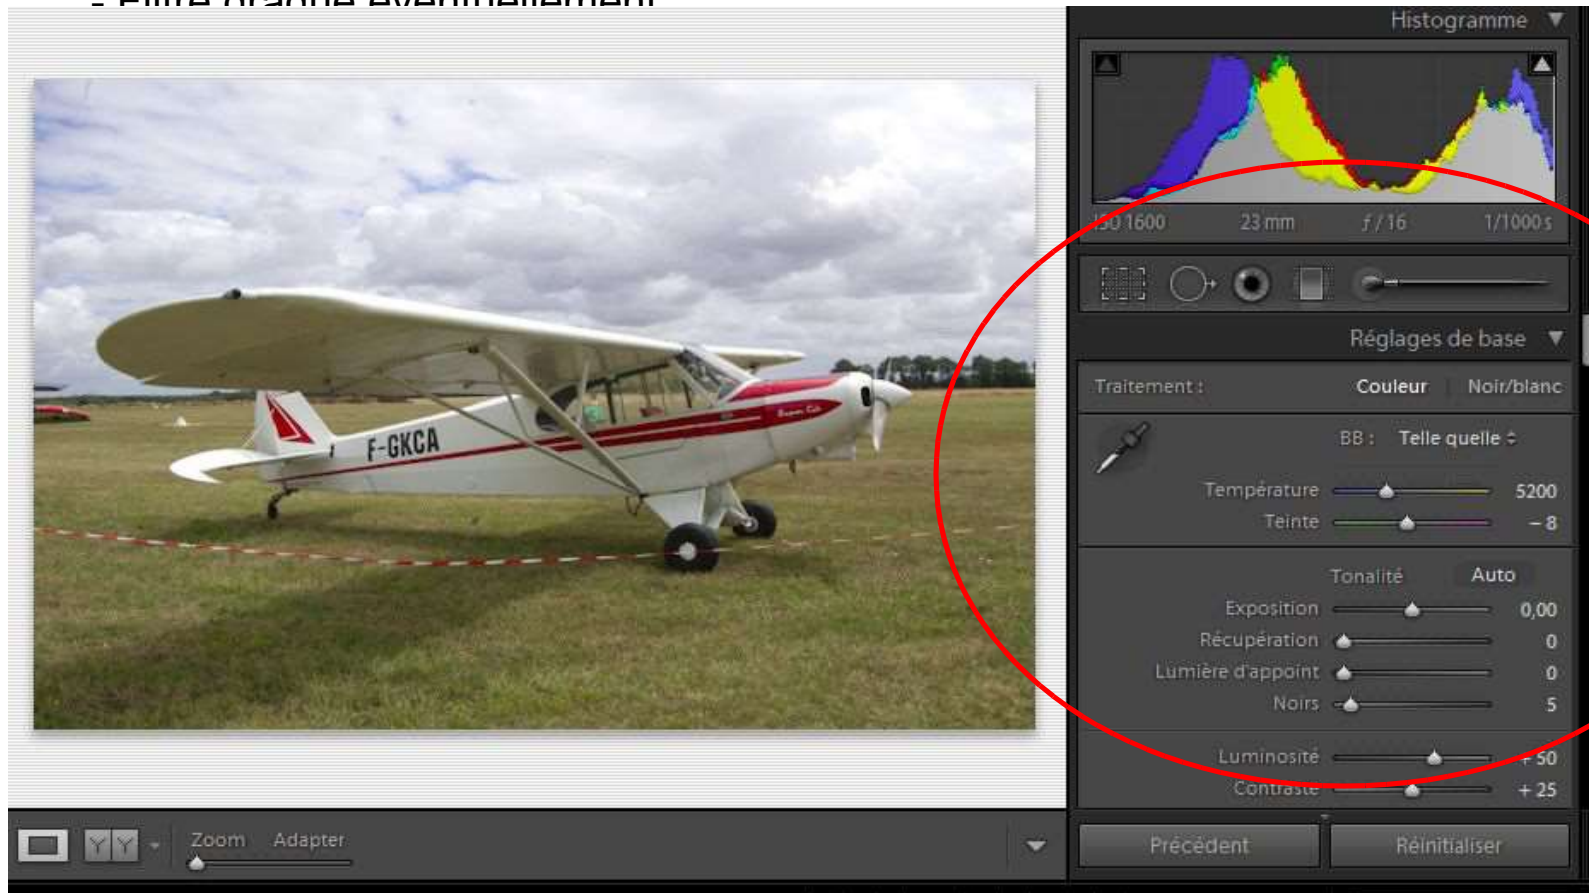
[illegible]

F-GKCA

Histogramme

ISO 1600 23 mm $f/16$ 1/1000 s

Réglages de base

Traitement : Couleur Noir/blanc

BB : Telle quelle

Température 5200

Teinte − 8

Tonalité Auto

Exposition 0,00

Récupération 0

Lumière d'appoint 0

Noirs 5

Luminosité + 50

Contraste + 25

Zoom Adapter

Précédent Réinitialiser